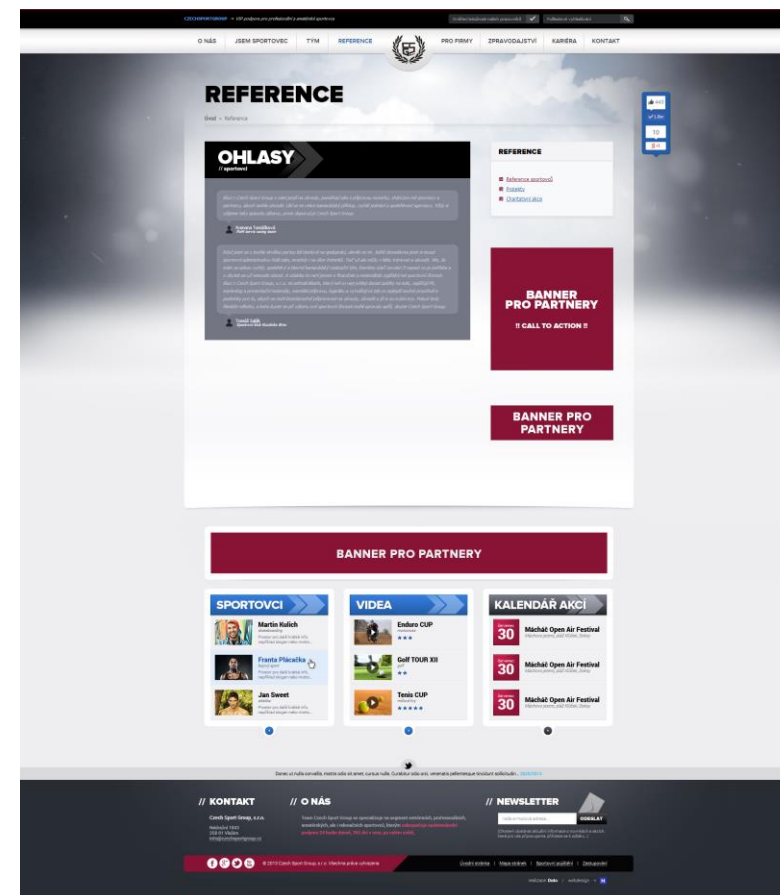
CZECHSPORTGROUP » VIP podpora pro profesionální a amatérské sportovce

O NÁS   JSEM SPORTOVEC   TÝM   REFERENCE   PRO FIRMY   ZPRAVODAJSTVÍ   KARIÉRA   KONTAKT

REFERENCE

Úvod » Reference

OHLASY
// sportovci

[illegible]

Simona Tomášková
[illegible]

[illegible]

Tomáš Sabík
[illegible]

REFERENCE

Reference sportovců
Projekty
Charitativní akce

BANNER PRO PARTNERY
!! CALL TO ACTION !!

BANNER PRO PARTNERY

BANNER PRO PARTNERY

SPORTOVCI

Martin Kulich
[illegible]

Franta Plácačka
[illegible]

Jan Sweet
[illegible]

VIDEA

Enduro CUP

Golf TOUR XII

Tenis CUP

KALENDÁŘ AKCÍ

30 Mácháč Open Air Festival
30 Mácháč Open Air Festival
30 Mácháč Open Air Festival

Donec ut nulla convallis, mattis odio sit amet, cursus nulla. Curabitur odio orci, venenatis pellentesque tincidunt sollicitudin... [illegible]

// KONTAKT

Czech Sport Group, s.r.o.
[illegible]

// O NÁS

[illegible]

// NEWSLETTER

ODESLAT

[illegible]

© 2013 Czech Sport Group, s.r.o. Všechna práva vyhrazena

Úvodní stránka | Mapa stránek | Podmínky použití | Zásady ochrany

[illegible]